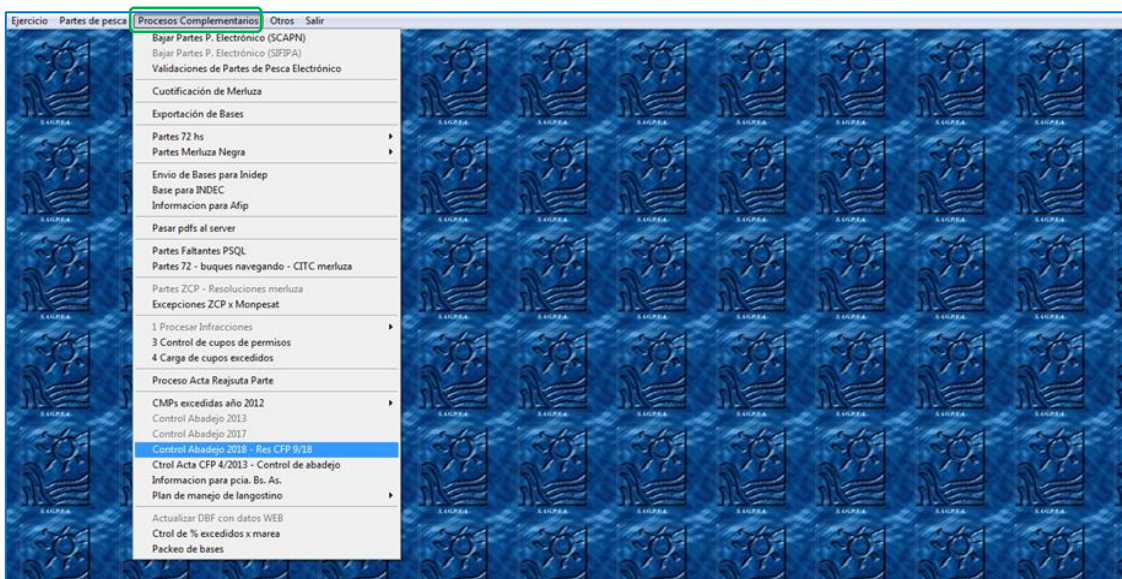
Ejercicio Partes de pesca Procesos Complementarios Otros Salir

Bajar Partes P. Electrónico (SCAPN)
Bajar Partes P. Electrónico (SIFIPA)
Validaciones de Partes de Pesca Electrónico
Cuotificación de Merluza
Exportación de Bases
Partes 72 hs
Partes Merluza Negra
Envio de Bases para Inidep
Base para INDEC
Informacion para Afip
Pasar pdfs al server
Partes Faltantes PSQL
Partes 72 - buques navegando - CITC merluza
Partes ZCP - Resoluciones merluza
Excepciones ZCP x Monpesat
1 Procesar Infracciones
3 Control de cupos de permisos
4 Carga de cupos excedidos
Proceso Acta Reajsuta Parte
CMPs excedidas año 2012
Control Abadejo 2013
Control Abadejo 2017
Control Abadejo 2018 - Res CFP 9/18
Ctrol Acta CFP 4/2013 - Control de abadejo
Informacion para pcia. Bs. As.
Plan de manejo de langostino
Actualizar DBF con datos WEB
Ctrol de % excedidos x marea
Packeo de bases

S.A.G.P.E.A.